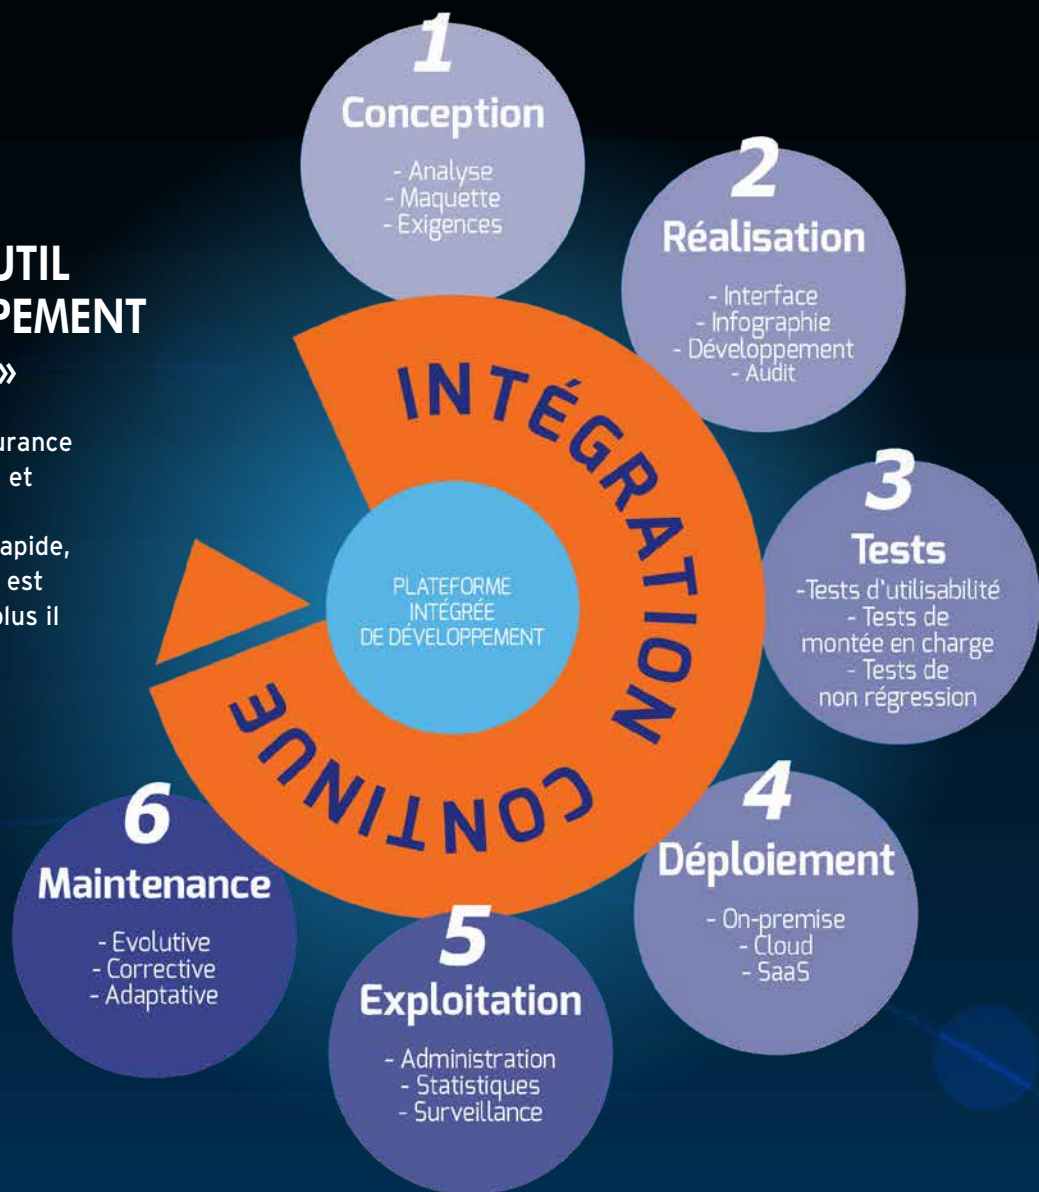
UTIL
PEMENT
»

urance
et

apide,
est
plus il

1
Conception
- Analyse
- Maquette
- Exigences

2
Réalisation
- Interface
- Infographie
- Développement
- Audit

3
Tests
-Tests d'utilisabilité
- Tests de montée en charge
- Tests de non régression

4
Déploiement
- On-premise
- Cloud
- SaaS

5
Exploitation
- Administration
- Statistiques
- Surveillance

6
Maintenance
- Evolutive
- Corrective
- Adaptative

INTÉGRATION CONTINUE

PLATEFORME INTÉGRÉE DE DÉVELOPPEMENT